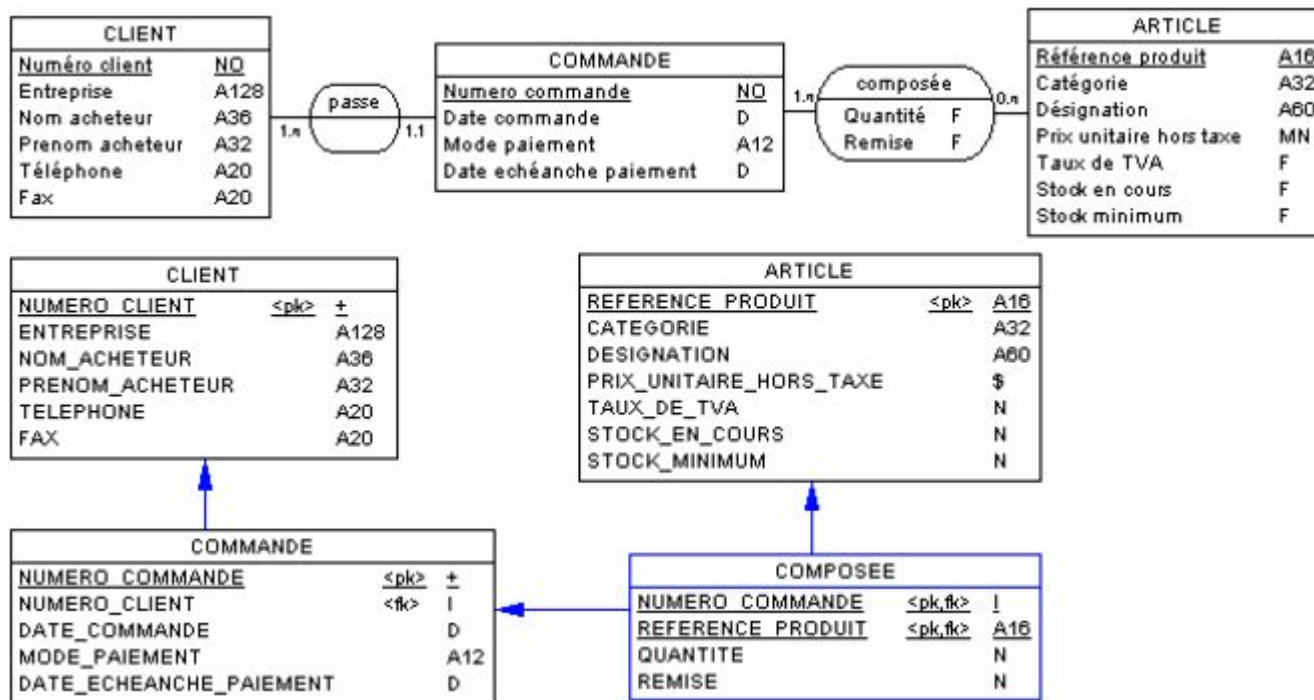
CLIENT

| Numéro client | NO |
|---|---|
| Entreprise | A128 |
| Nom acheteur | A36 |
| Prenom acheteur | A32 |
| Téléphone | A20 |
| Fax | A20 |

passe
1,n
1,1

COMMANDE

| Numero commande | NO |
|---|---|
| Date commande | D |
| Mode paiement | A12 |
| Date echéanche paiement | D |

1,n
composée
Quantité F
Remise F
0,n

ARTICLE

| Référence produit | A16 |
|---|---|
| Catégorie | A32 |
| Désignation | A60 |
| Prix unitaire hors taxe | MN |
| Taux de TVA | F |
| Stock en cours | F |
| Stock minimum | F |

CLIENT

| NUMERO_CLIENT | <pk> | + |
|---|---|---|
| ENTREPRISE | | A128 |
| NOM_ACHETEUR | | A36 |
| PRENOM_ACHETEUR | | A32 |
| TELEPHONE | | A20 |
| FAX | | A20 |

ARTICLE

| REFERENCE_PRODUIT | <pk> | A16 |
|---|---|---|
| CATEGORIE | | A32 |
| DESIGNATION | | A60 |
| PRIX_UNITAIRE_HORS_TAXE | | $ |
| TAUX_DE_TVA | | N |
| STOCK_EN_COURS | | N |
| STOCK_MINIMUM | | N |

COMMANDE

| NUMERO_COMMANDE | <pk> | + |
|---|---|---|
| NUMERO_CLIENT | <fk> | I |
| DATE_COMMANDE | | D |
| MODE_PAIEMENT | | A12 |
| DATE_ECHEANCHE_PAIEMENT | | D |

COMPOSEE

| NUMERO_COMMANDE | <pk,fk> | I |
|---|---|---|
| REFERENCE_PRODUIT | <pk,fk> | A16 |
| QUANTITE | | N |
| REMISE | | N |